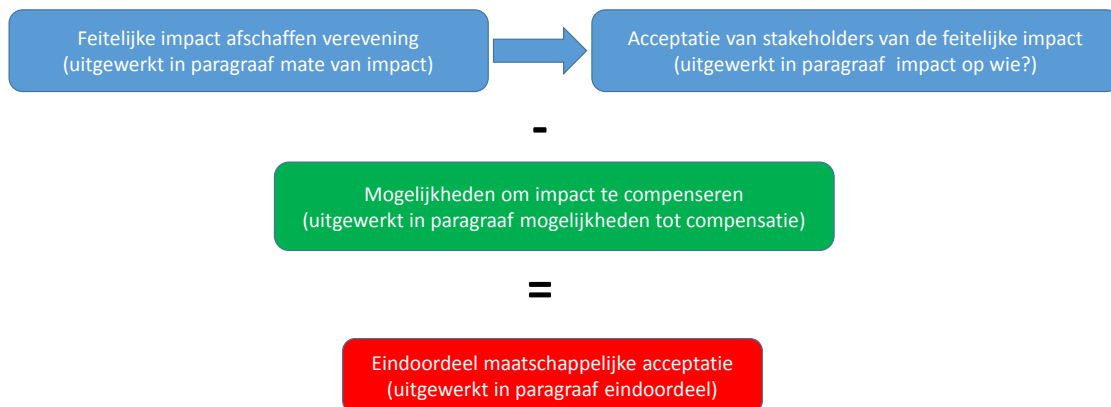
Feitelijke impact afschaffen verevening
(uitgewerkt in paragraaf mate van impact)

Acceptatie van stakeholders van de feitelijke impact
(uitgewerkt in paragraaf impact op wie?)

-

Mogelijkheden om impact te compenseren
(uitgewerkt in paragraaf mogelijkheden tot compensatie)

=

Eindoordeel maatschappelijke acceptatie
(uitgewerkt in paragraaf eindoordeel)